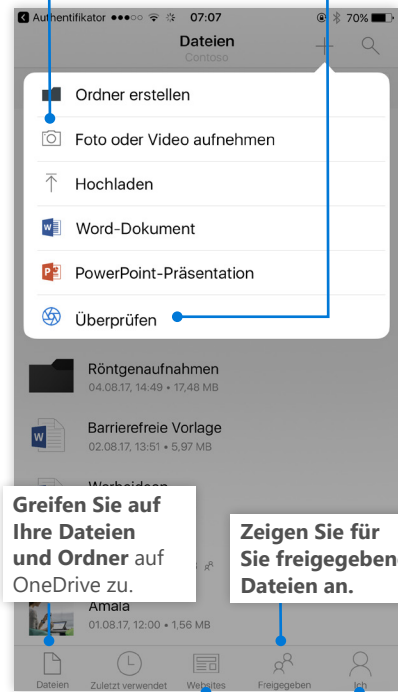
◀ Authentifikator ●●●○○ 07:07 70%

Dateien
Contoso

Ordner erstellen

Foto oder Video aufnehmen

Hochladen

Word-Dokument

PowerPoint-Präsentation

Überprüfen

Röntgenaufnahmen
04.08.17, 14:49 • 17,48 MB

Barrierefreie Vorlage
02.08.17, 13:51 • 5.97 MB

Werbeideen

Greifen Sie auf Ihre Dateien und Ordner auf OneDrive zu.

Zeigen Sie für Sie freigegebene Dateien an.

Amala
01.08.17, 12:00 • 1,56 MB

Dateien | Zuletzt verwendet | Websites | Freigegeben | Ich